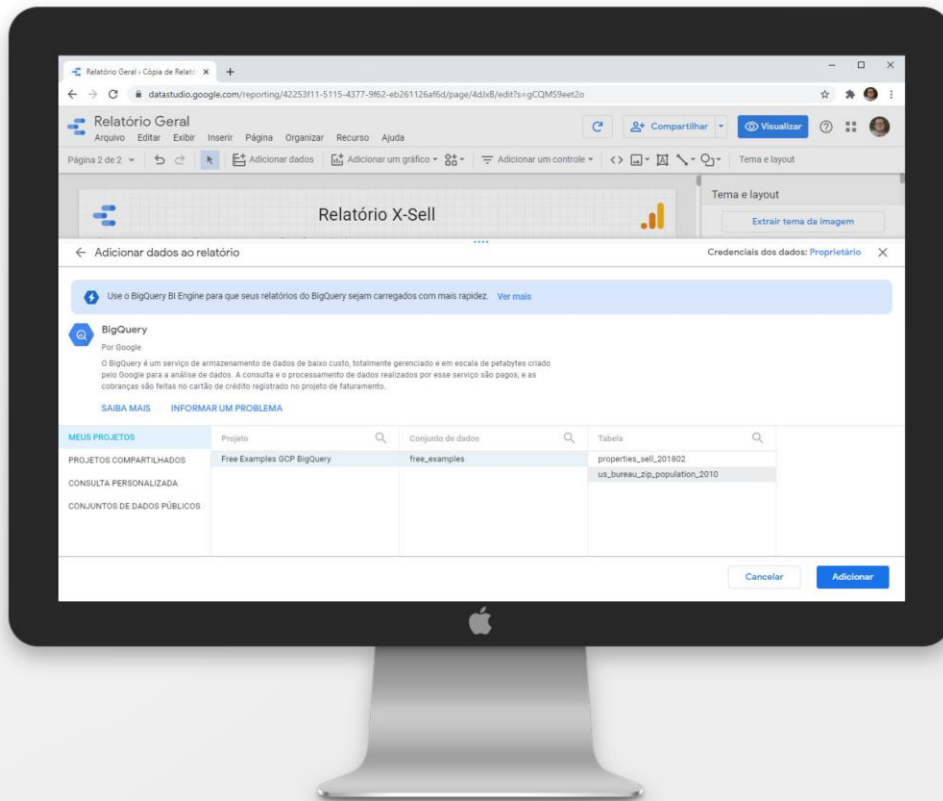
Relatório Geral - Cópia de Relat: ×  +

datastudio.google.com/reporting/42253f11-5115-4377-9f62-eb261126af6d/page/4dJxB/edit?s=gCQMS9eet2o

Relatório Geral
Arquivo Editar Exibir Inserir Página Organizar Recurso Ajuda

Compartilhar Visualizar

Página 2 de 2 Adicionar dados Adicionar um gráfico Adicionar um controle Tema e layout

Relatório X-Sell

Tema e layout
Extrair tema da imagem

← Adicionar dados ao relatório

Credenciais dos dados: Proprietário ×

Use o BigQuery BI Engine para que seus relatórios do BigQuery sejam carregados com mais rapidez. Ver mais

BigQuery
Por Google
O BigQuery é um serviço de armazenamento de dados de baixo custo, totalmente gerenciado e em escala de petabytes criado pelo Google para a análise de dados. A consulta e o processamento de dados realizados por esse serviço são pagos, e as cobranças são feitas no cartão de crédito registrado no projeto de faturamento.

SAIBA MAIS INFORMAR UM PROBLEMA

MEUS PROJETOS
PROJETOS COMPARTILHADOS
CONSULTA PERSONALIZADA
CONJUNTOS DE DADOS PÚBLICOS

Projeto
Free Examples GCP BigQuery

Conjunto de dados
free_examples

Tabela
properties_sell_201802
us_bureau_zip_population_2010

Cancelar Adicionar